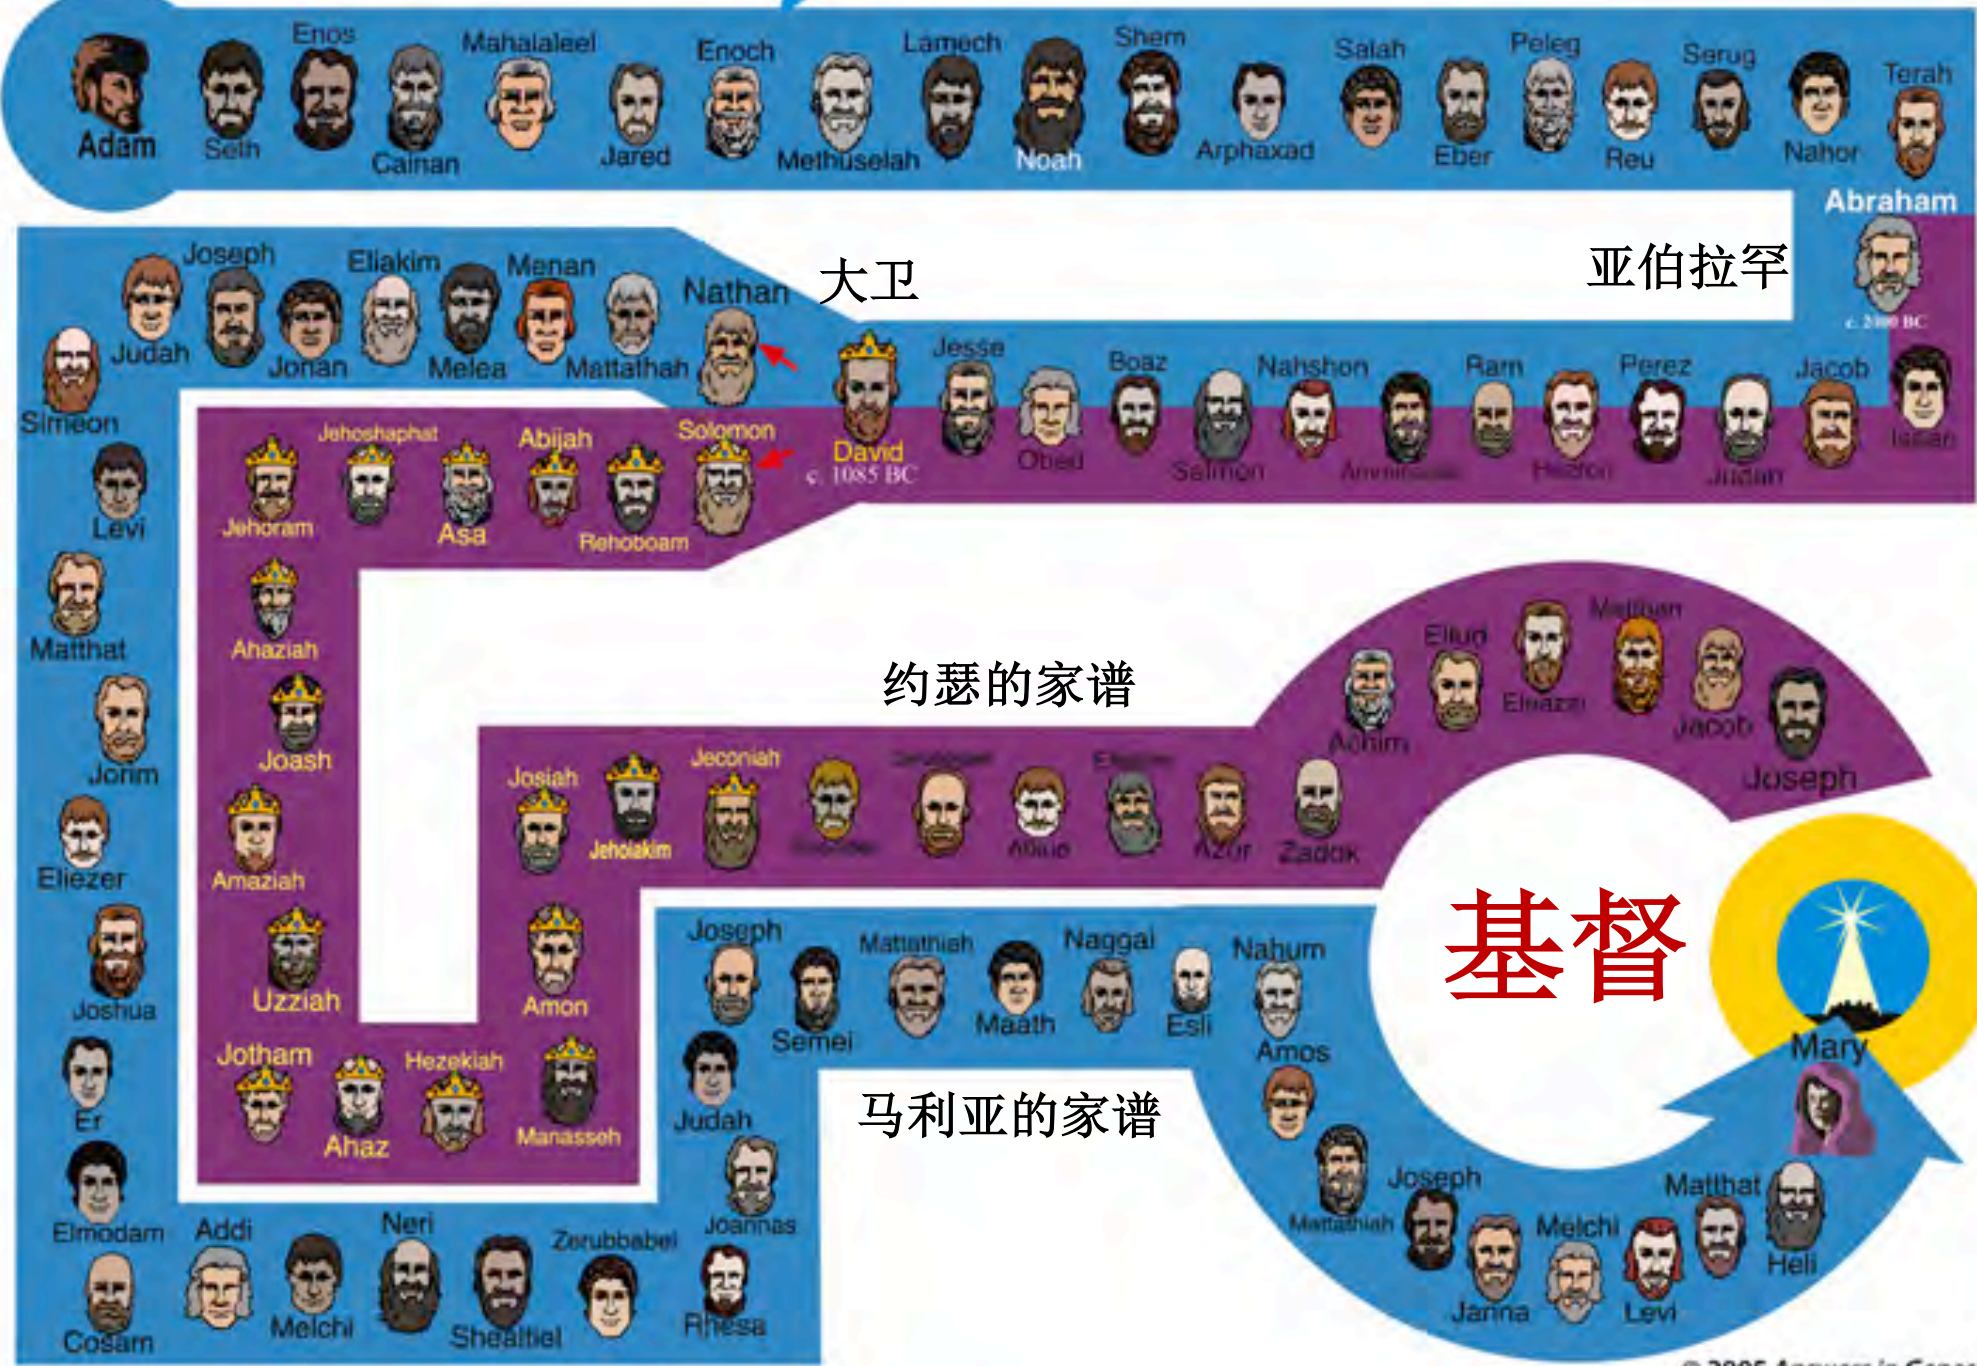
Adam Seth Enos Cainan Mahalaleel Jared Enoch Methuselah Lamech Noah Shem Arphaxad Salah Eber Peleg Reu Serug Nahor Terah

Abraham

亚伯拉罕

c. 2000 BC

Isaac Jacob Judah Perez Hezron Ram Amminadab Nahshon Salmon Boaz Obed Jesse

David
c. 1085 BC

大卫

Nathan Mattathah Menan Melea Eliakim Jonan Joseph Judah Simeon Levi Matthat Jorim Eliezer Joshua Er Elmodam Cosam Addi Melchi Neri Shealtiel Zerubbabel Rhesa Joannas Judah Joseph Semei Mattathiah Maath Naggai Esli Nahum Amos Mattathiah Joseph Janna Melchi Levi Matthat Heli

Mary

马利亚的家谱

Solomon Rehoboam Abijah Asa Jehoshaphat Jehoram Ahaziah Joash Amaziah Uzziah Jotham Ahaz Hezekiah Manasseh Amon Josiah Jehoiakim Jeconiah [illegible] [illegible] Abiud Eliakim Azor Zadok Achim Eliud Eleazar Matthan Jacob Joseph

约瑟的家谱

基督

© 2005 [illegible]